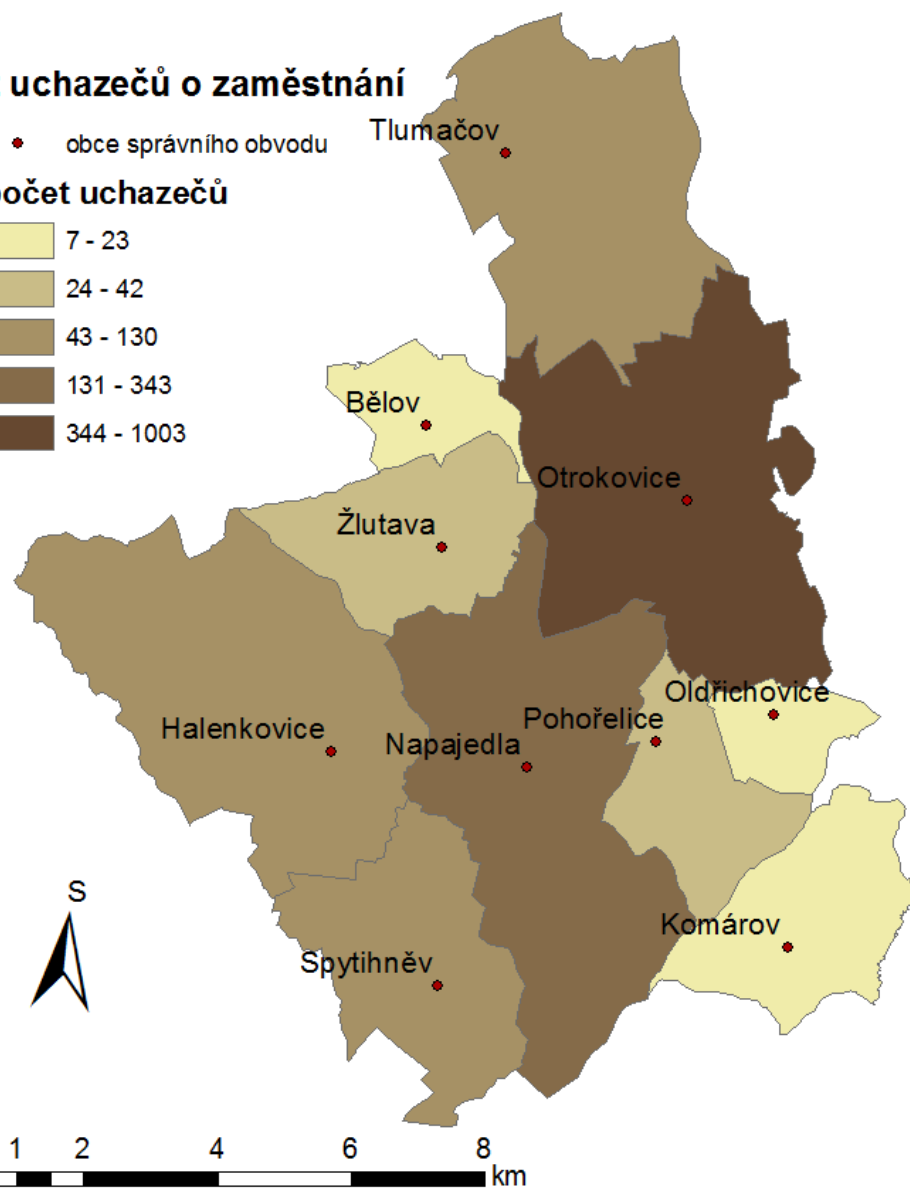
uchazečů o zaměstnání

obce správního obvodu

očet uchazečů

7 - 23

24 - 42

43 - 130

131 - 343

344 - 1003

Tlumačov

Bělov

Otrokovice

Žlutava

Oldřichovice

Pohořelice

Halenkovice

Napajedla

S

Komárov

Spytihněv

1 2 4 6 8 km